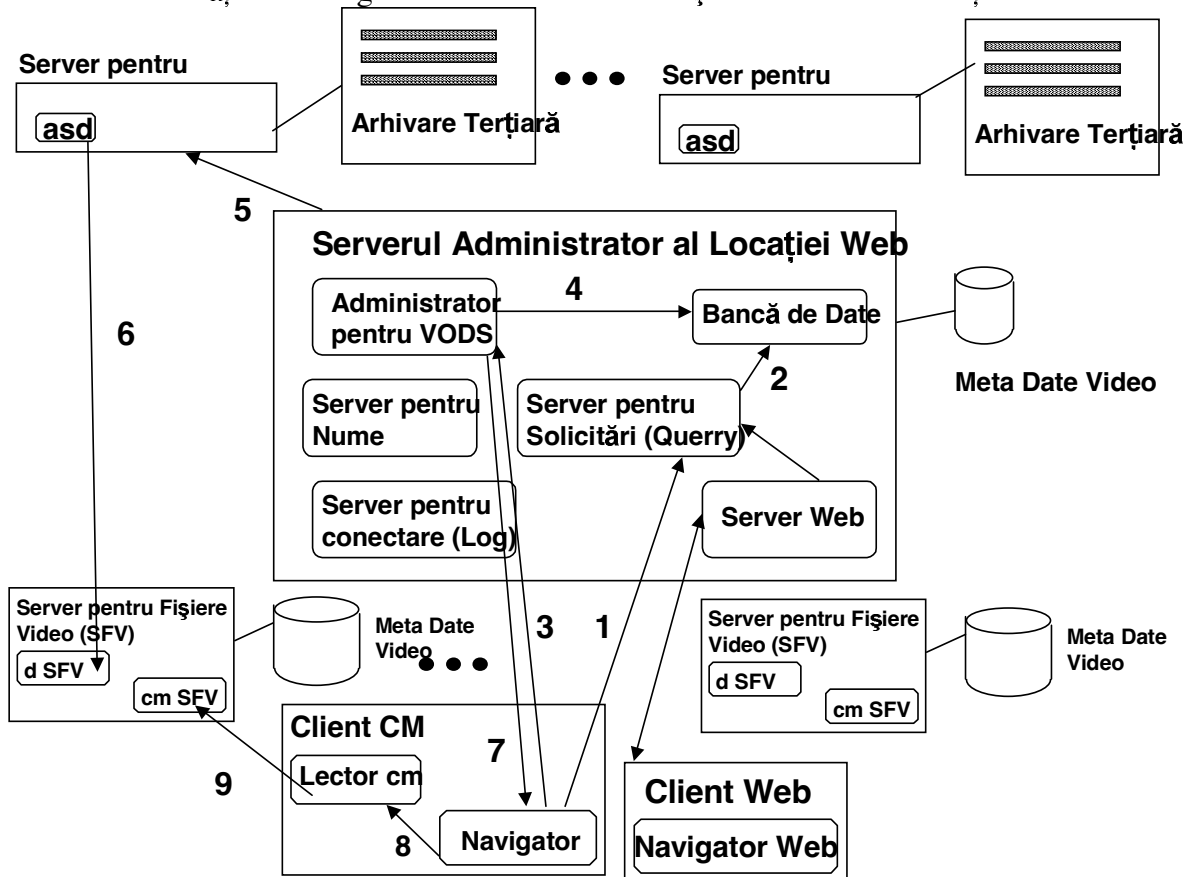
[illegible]

Server pentru
asd

Arhivare Terțiară

Server pentru
asd

Arhivare Terțiară

5

Serverul Administrator al Locației Web

Administrator pentru VODS

4

Bancă de Date

Meta Date Video

6

2

Server pentru Nume

Server pentru Solicitări (Querry)

Server pentru conectare (Log)

Server Web

Server pentru Fişiere Video (SFV)
d SFV
cm SFV

Meta Date Video

3

1

Server pentru Fişiere Video (SFV)
d SFV
cm SFV

Meta Date Video

Client CM

7

Lector cm

9

8

Navigator

Client Web

Navigator Web